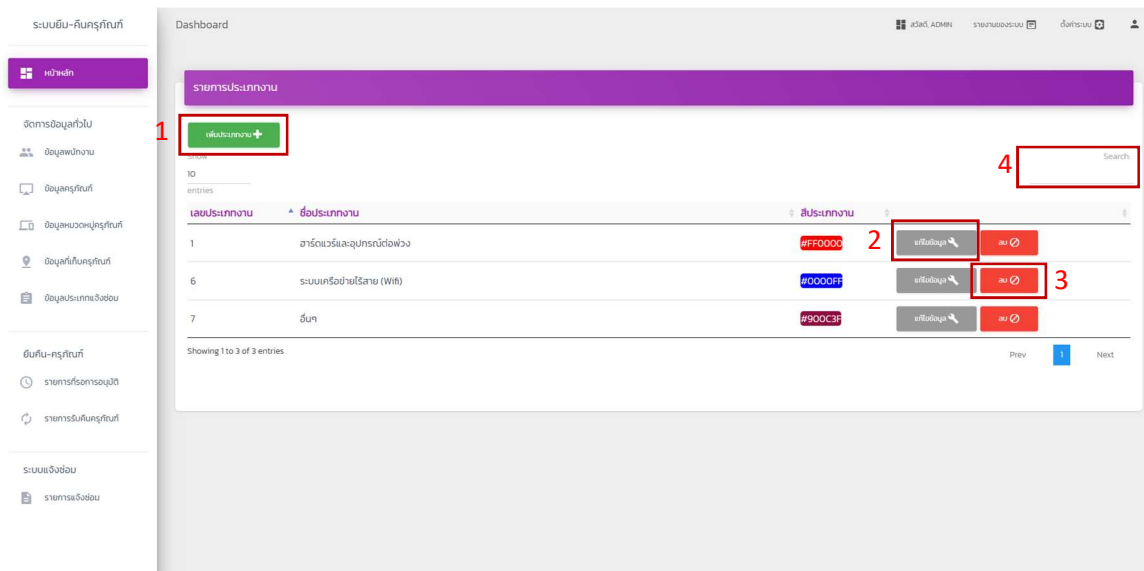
ระบบยืม-คืนครุภัณฑ์

หน้าหลัก

จัดการข้อมูลทั่วไป

ข้อมูลพนักงาน

ข้อมูลครุภัณฑ์

ข้อมูลหมวดหมู่ครุภัณฑ์

ข้อมูลที่เก็บครุภัณฑ์

ข้อมูลประเภทแจ้งซ่อม

ยืมคืน-ครุภัณฑ์

รายการที่รอการอนุมัติ

รายการรับคืนครุภัณฑ์

ระบบแจ้งซ่อม

รายการแจ้งซ่อม

Dashboard

สวัสดี, ADMIN รายงานของระบบ ตั้งค่าระบบ

รายการประเภทงาน

1

เพิ่มประเภทงาน

Show
10
entries

4

Search:

| เลขประเภทงาน | ชื่อประเภทงาน | สีประเภทงาน | |
|---|---|---|---|
| 1 | ฮาร์ดแวร์และอุปกรณ์ต่อพ่วง | #FF0000 | 2 แก้ไขข้อมูล ลบ |
| 6 | ระบบเครือข่ายไร้สาย (Wifi) | #0000FF | แก้ไขข้อมูล ลบ 3 |
| 7 | อื่นๆ | #900C3F | แก้ไขข้อมูล ลบ |

Showing 1 to 3 of 3 entries

Prev 1 Next